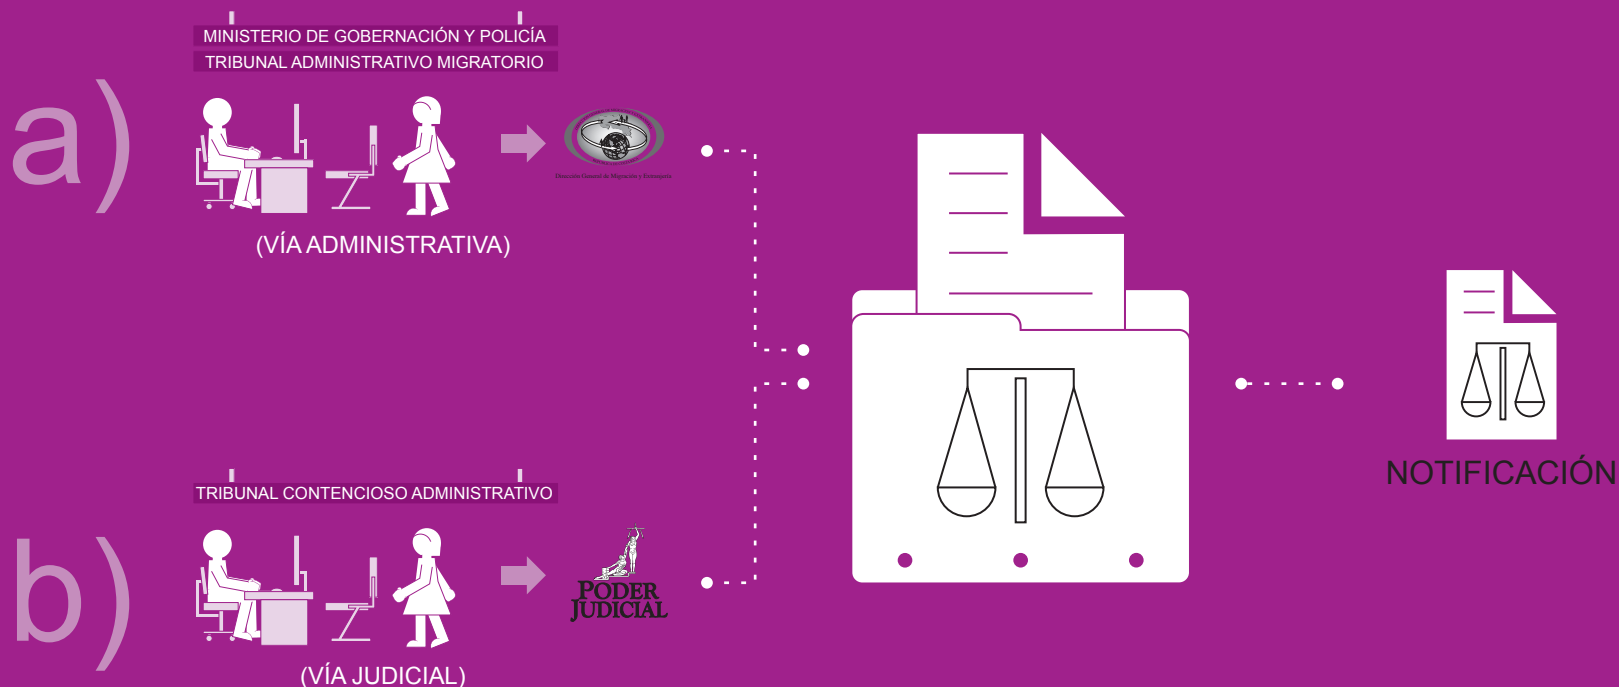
a)

MINISTERIO DE GOBERNACIÓN Y POLICÍA
TRIBUNAL ADMINISTRATIVO MIGRATORIO

Dirección General de Migración y Extranjería

(VÍA ADMINISTRATIVA)

b)

TRIBUNAL CONTENCIOSO ADMINISTRATIVO

PODER JUDICIAL

(VÍA JUDICIAL)

NOTIFICACIÓN